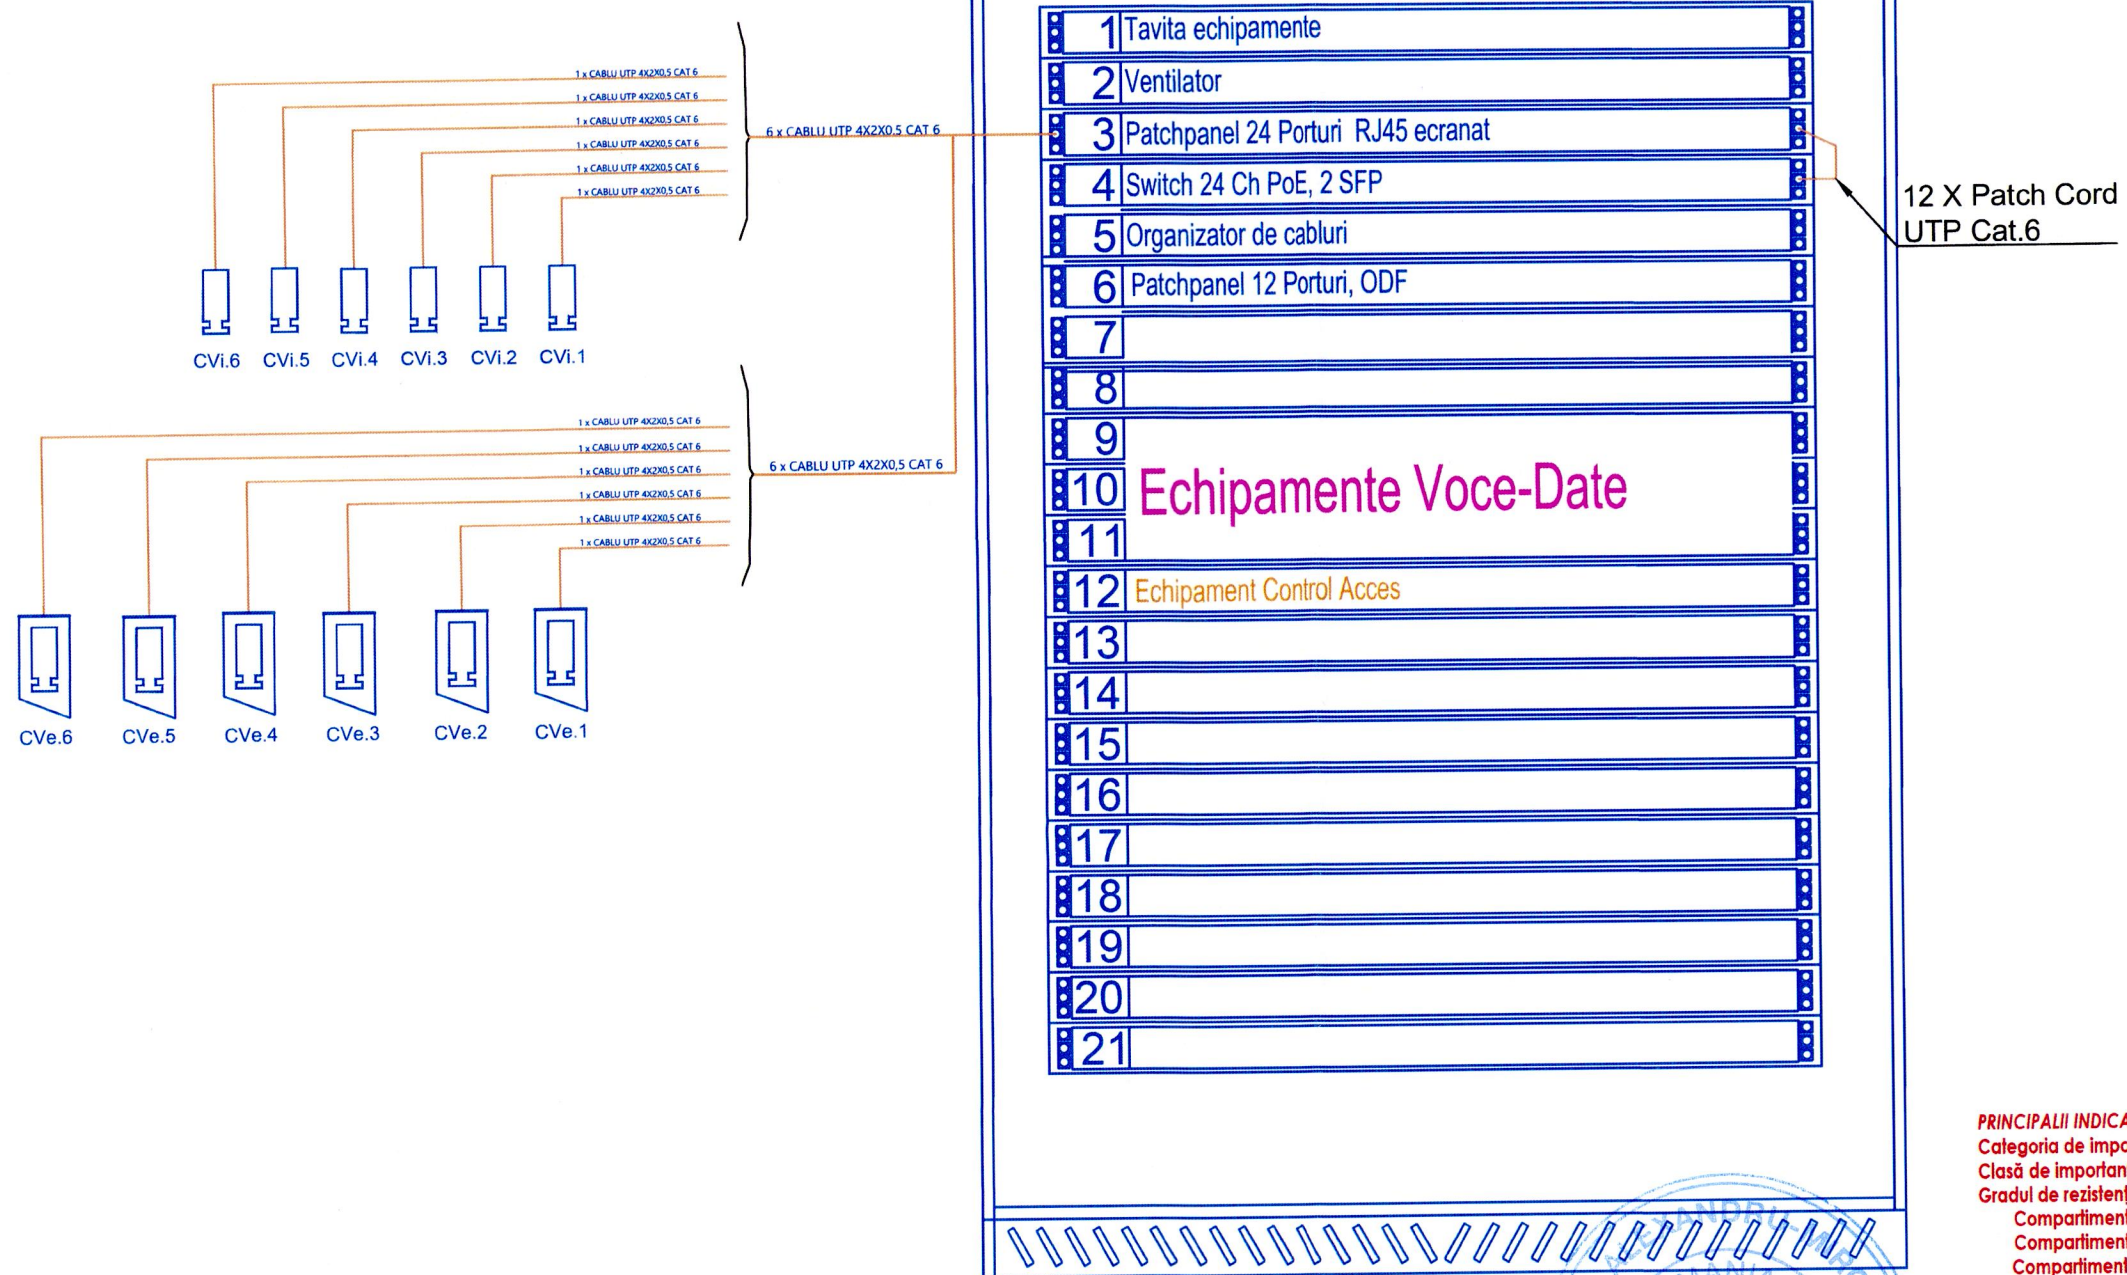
1 x CABLU UTP 4X2X0,5 CAT 6
1 x CABLU UTP 4X2X0,5 CAT 6
1 x CABLU UTP 4X2X0,5 CAT 6
1 x CABLU UTP 4X2X0,5 CAT 6
1 x CABLU UTP 4X2X0,5 CAT 6
1 x CABLU UTP 4X2X0,5 CAT 6

6 x CABLU UTP 4X2X0,5 CAT 6

CVi.6 CVi.5 CVi.4 CVi.3 CVi.2 CVi.1

1 x CABLU UTP 4X2X0,5 CAT 6
1 x CABLU UTP 4X2X0,5 CAT 6
1 x CABLU UTP 4X2X0,5 CAT 6
1 x CABLU UTP 4X2X0,5 CAT 6
1 x CABLU UTP 4X2X0,5 CAT 6
1 x CABLU UTP 4X2X0,5 CAT 6

6 x CABLU UTP 4X2X0,5 CAT 6

CVe.6 CVe.5 CVe.4 CVe.3 CVe.2 CVe.1

1 Tavita echipamente
2 Ventilator
3 Patchpanel 24 Porturi RJ45 ecranat
4 Switch 24 Ch PoE, 2 SFP
5 Organizator de cabluri
6 Patchpanel 12 Porturi, ODF
7
8
9
10 Echipamente Voce-Date
11
12 Echipament Control Acces
13
14
15
16
17
18
19
20
21

12 X Patch Cord UTP Cat.6

PRINCIPALII INDICA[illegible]
Categoria de impo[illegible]
Clasă de importan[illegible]
Gradul de rezisten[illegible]
Compartiment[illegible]
Compartiment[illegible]
Compartiment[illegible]

ALEXANDRU-M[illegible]